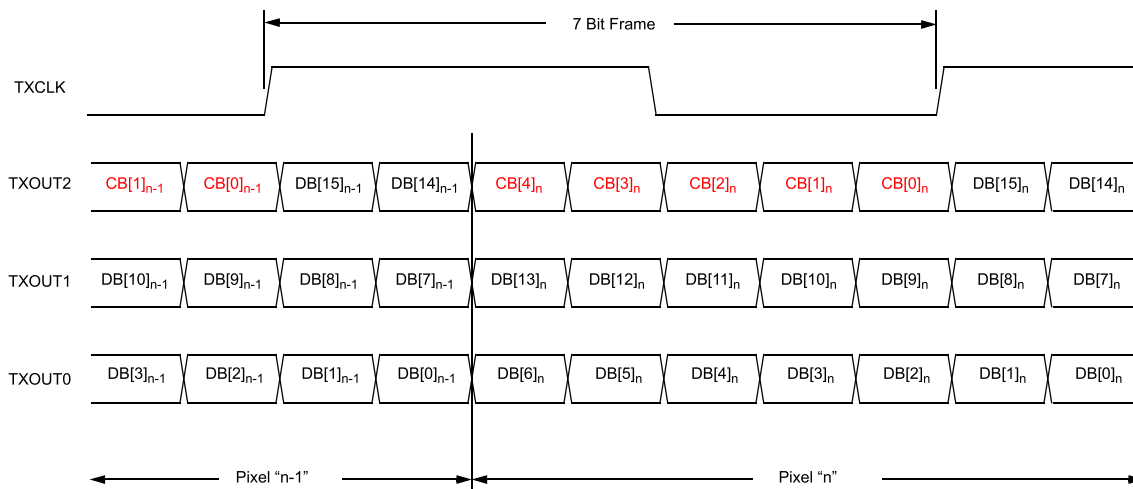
7 Bit Frame

TXCLK

TXOUT2 $CB[1]_{n-1}$ $CB[0]_{n-1}$ $DB[15]_{n-1}$ $DB[14]_{n-1}$ $CB[4]_{n}$ $CB[3]_{n}$ $CB[2]_{n}$ $CB[1]_{n}$ $CB[0]_{n}$ $DB[15]_{n}$ $DB[14]_{n}$

TXOUT1 $DB[10]_{n-1}$ $DB[9]_{n-1}$ $DB[8]_{n-1}$ $DB[7]_{n-1}$ $DB[13]_{n}$ $DB[12]_{n}$ $DB[11]_{n}$ $DB[10]_{n}$ $DB[9]_{n}$ $DB[8]_{n}$ $DB[7]_{n}$

TXOUT0 $DB[3]_{n-1}$ $DB[2]_{n-1}$ $DB[1]_{n-1}$ $DB[0]_{n-1}$ $DB[6]_{n}$ $DB[5]_{n}$ $DB[4]_{n}$ $DB[3]_{n}$ $DB[2]_{n}$ $DB[1]_{n}$ $DB[0]_{n}$

Pixel “n-1”

Pixel “n”